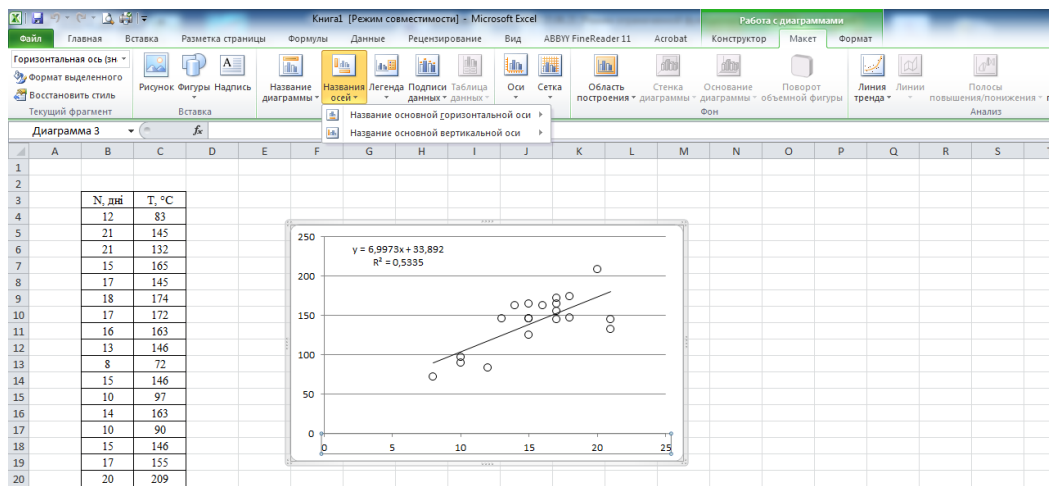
Книга1 [Режим совместимости] - Microsoft Excel

Работа с диаграммами

Файл | Главная | Вставка | Разметка страницы | Формулы | Данные | Рецензирование | Вид | ABBYY FineReader 11 | Acrobat | Конструктор | Макет | Формат

Горизонтальная ось (эн
Формат выделенного
Восстановить стиль
Текущий фрагмент

Рисунок | Фигуры | Надпись
Вставка

Название диаграммы | Названия осей | Легенда | Подписи данных | Таблица данных | Оси | Сетка | Область построения | Стенка диаграммы | Основание диаграммы | Поворот объемной фигуры | Линия тренда | Линии | Полосы повышения/понижения

Фон
Анализ

Название основной горизонтальной оси
Название основной вертикальной оси

Диаграмма 3
$f_x$

| | A | B | C | D | E | F | G | H | I | J | K | L | M | N | O | P | Q | R | S | T |
|---|---|---|---|---|---|---|---|---|---|---|---|---|---|---|---|---|---|---|---|---|
| 1 | | | | | | | | | | | | | | | | | | | | |
| 2 | | | | | | | | | | | | | | | | | | | | |
| 3 | | N, дні | T, °C | | | | | | | | | | | | | | | | | |
| 4 | | 12 | 83 | | | | | | | | | | | | | | | | | |
| 5 | | 21 | 145 | | | | | | | | | | | | | | | | | |
| 6 | | 21 | 132 | | | | | | | | | | | | | | | | | |
| 7 | | 15 | 165 | | | | | | | | | | | | | | | | | |
| 8 | | 17 | 145 | | | | | | | | | | | | | | | | | |
| 9 | | 18 | 174 | | | | | | | | | | | | | | | | | |
| 10 | | 17 | 172 | | | | | | | | | | | | | | | | | |
| 11 | | 16 | 163 | | | | | | | | | | | | | | | | | |
| 12 | | 13 | 146 | | | | | | | | | | | | | | | | | |
| 13 | | 8 | 72 | | | | | | | | | | | | | | | | | |
| 14 | | 15 | 146 | | | | | | | | | | | | | | | | | |
| 15 | | 10 | 97 | | | | | | | | | | | | | | | | | |
| 16 | | 14 | 163 | | | | | | | | | | | | | | | | | |
| 17 | | 10 | 90 | | | | | | | | | | | | | | | | | |
| 18 | | 15 | 146 | | | | | | | | | | | | | | | | | |
| 19 | | 17 | 155 | | | | | | | | | | | | | | | | | |
| 20 | | 20 | 209 | | | | | | | | | | | | | | | | | |

y = 6,9973x + 33,892
R² = 0,5335

250
200
150
100
50
0
0 5 10 15 20 25